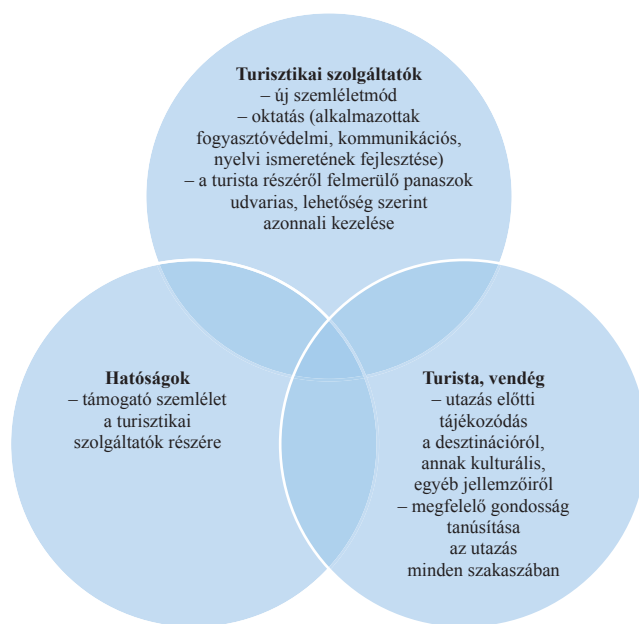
**Turisztikai szolgáltatók**
– új szemléletmód
– oktatás (alkalmazottak fogyasztóvédelmi, kommunikációs, nyelvi ismeretének fejlesztése)
– a turista részéről felmerülő panaszok udvarias, lehetőség szerint azonnali kezelése

**Hatóságok**
– támogató szemlélet a turisztikai szolgáltatók részére

**Turista, vendég**
– utazás előtti tájékozódás a desztinációról, annak kulturális, egyéb jellemzőiről
– megfelelő gondosság tanúsítása az utazás minden szakaszában